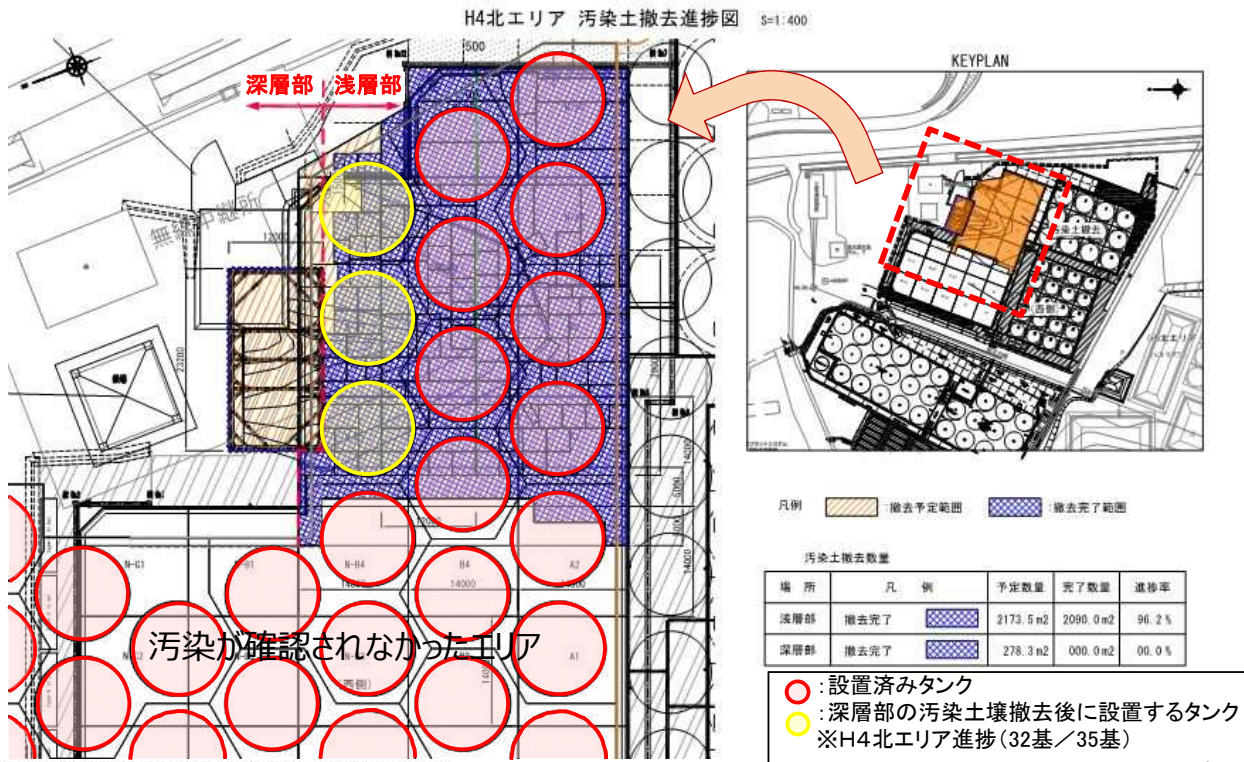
H4北エリア 汚染土撤去進捗図 S=1:400

深層部 浅層部

500

無線中継所

12000

22300

N-C1

N-B1

N-B4

B4

A2

14000

A1

14000

汚染が確認されなかったエリア

KEYPLAN

汚染土撤去

凡例 :撤去予定範囲 :撤去完了範囲

汚染土撤去数量

| 場所 | 凡例 | | 予定数量 | 完了数量 | 進捗率 |
|---|---|---|---|---|---|
| 浅層部 | 撤去完了 | | 2173.5 m2 | 2090.0 m2 | 96.2 % |
| 深層部 | 撤去完了 | | 278.3 m2 | 000.0 m2 | 00.0 % |

:設置済みタンク
:深層部の汚染土壌撤去後に設置するタンク
※H4北エリア進捗(32基/35基)